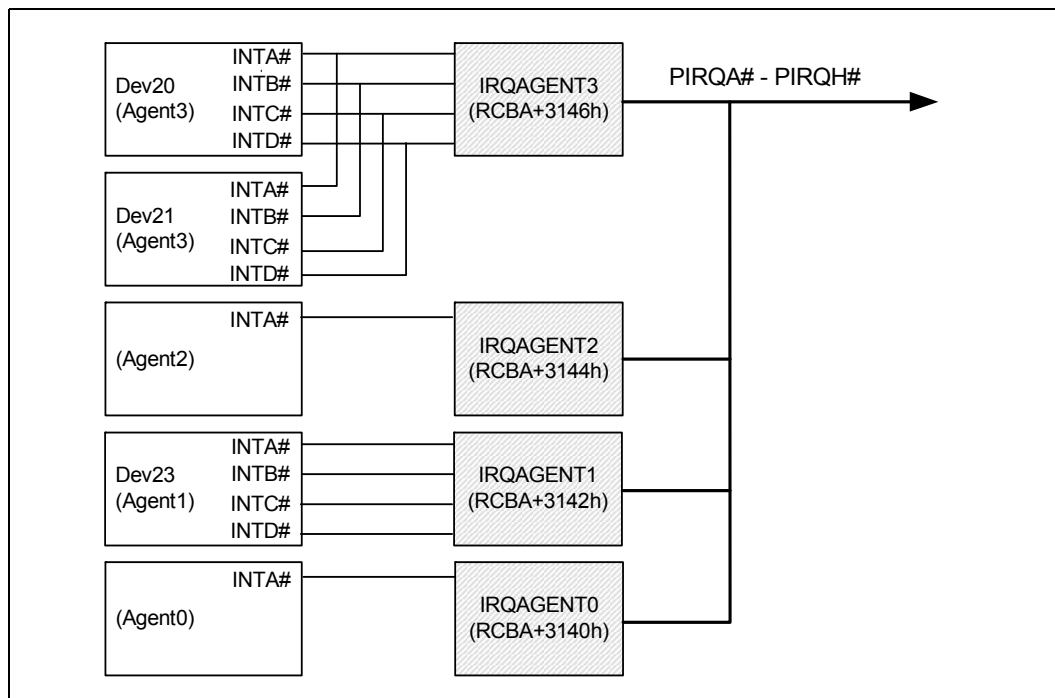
Dev20
(Agent3)
INTA#
INTB#
INTC#
INTD#

IRQAGENT3
(RCBA+3146h)

PIRQA# - PIRQH#

Dev21
(Agent3)
INTA#
INTB#
INTC#
INTD#

(Agent2)
INTA#

IRQAGENT2
(RCBA+3144h)

Dev23
(Agent1)
INTA#
INTB#
INTC#
INTD#

IRQAGENT1
(RCBA+3142h)

(Agent0)
INTA#

IRQAGENT0
(RCBA+3140h)